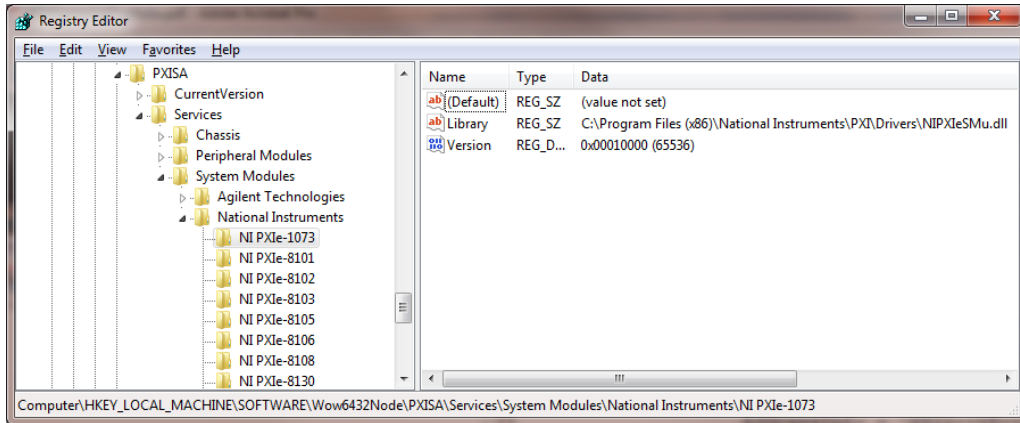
Registry Editor

File Edit View Favorites Help

PXISA
CurrentVersion
Services
Chassis
Peripheral Modules
System Modules
Agilent Technologies
National Instruments
NI PXIe-1073
NI PXIe-8101
NI PXIe-8102
NI PXIe-8103
NI PXIe-8105
NI PXIe-8106
NI PXIe-8108
NI PXIe-8130

| Name | Type | Data |
|---|---|---|
| (Default) | REG_SZ | (value not set) |
| Library | REG_SZ | C:\Program Files (x86)\National Instruments\PXI\Drivers\NIPXIeSMu.dll |
| Version | REG_D... | 0x00010000 (65536) |

Computer\HKEY_LOCAL_MACHINE\SOFTWARE\Wow6432Node\PXISA\Services\System Modules\National Instruments\NI PXIe-1073